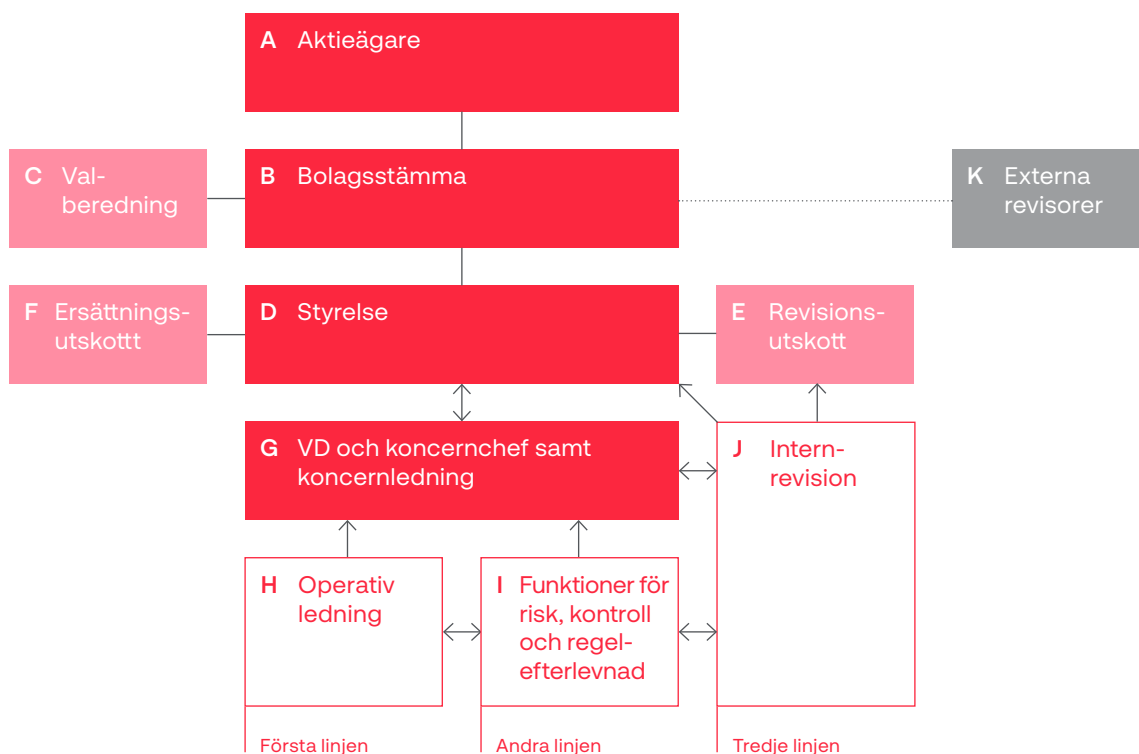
A Aktieägare

C Valberedning

B Bolagsstämma

K Externa revisorer

F Ersättningsutskottt

D Styrelse

E Revisionsutskott

G VD och koncernchef samt koncernledning

J Internrevision

H Operativ ledning

I Funktioner för risk, kontroll och regelefterlevnad

Första linjen

Andra linjen

Tredje linjen